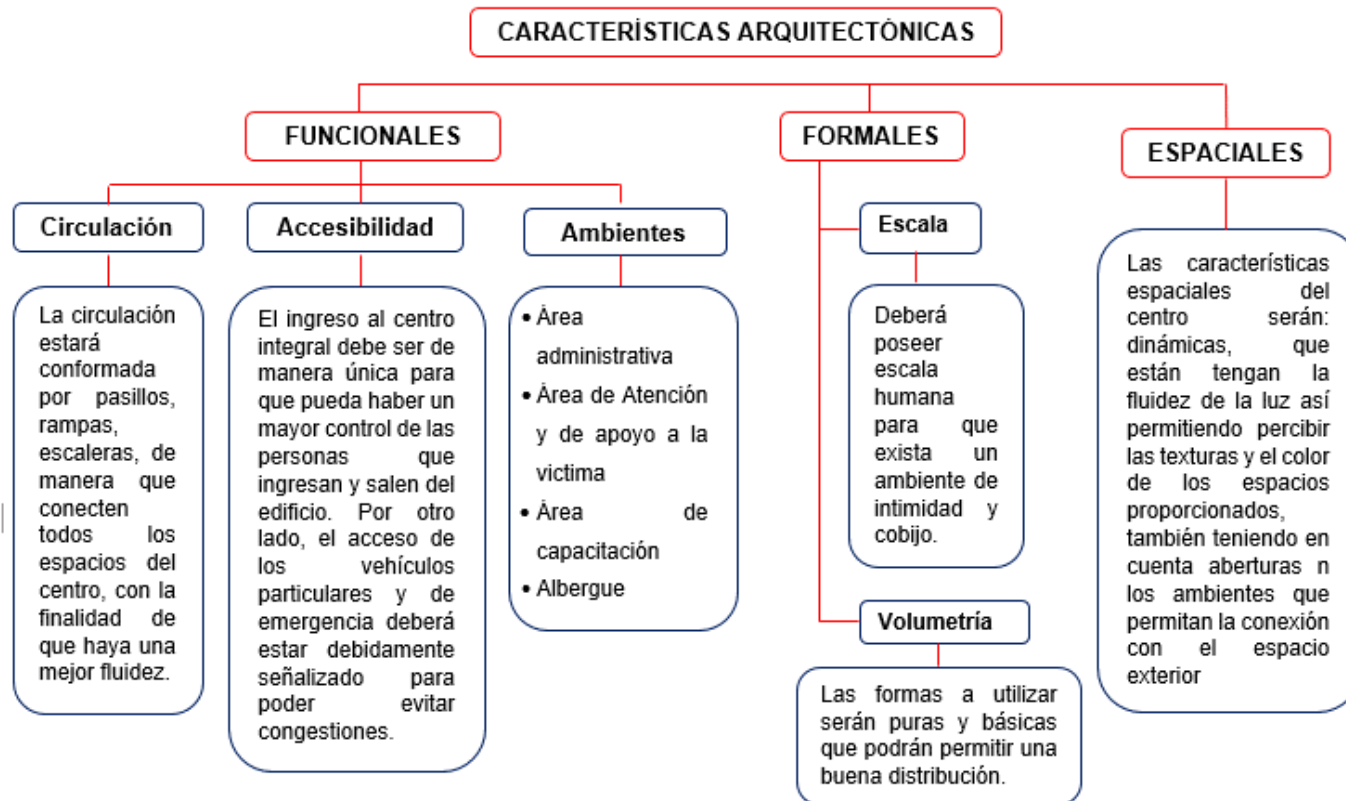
CARACTERÍSTICAS ARQUITECTÓNICAS

FUNCIONALES

Circulación

La circulación estará conformada por pasillos, rampas, escaleras, de manera que conecten todos los espacios del centro, con la finalidad de que haya una mejor fluidez.

Accesibilidad

El ingreso al centro integral debe ser de manera única para que pueda haber un mayor control de las personas que ingresan y salen del edificio. Por otro lado, el acceso de los vehículos particulares y de emergencia deberá estar debidamente señalizado para poder evitar congestiones.

Ambientes

• Área administrativa
• Área de Atención y de apoyo a la victima
• Área de capacitación
• Albergue

FORMALES

Escala

Deberá poseer escala humana para que exista un ambiente de intimidad y cobijo.

Volumetría

Las formas a utilizar serán puras y básicas que podrán permitir una buena distribución.

ESPACIALES

Las características espaciales del centro serán: dinámicas, que están tengan la fluidez de la luz así permitiendo percibir las texturas y el color de los espacios proporcionados, también teniendo en cuenta aberturas n los ambientes que permitan la conexión con el espacio exterior